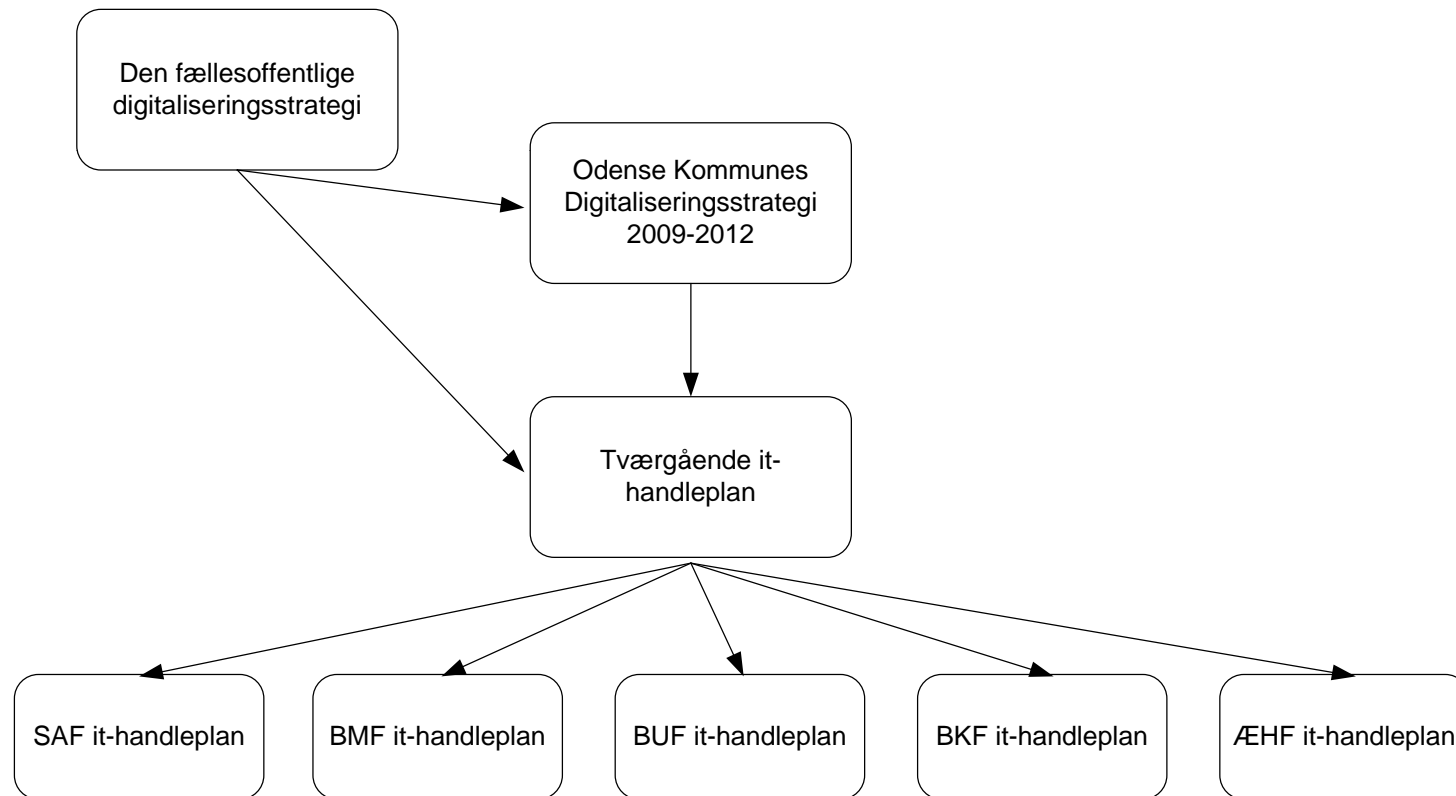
Den fællesoffentlige digitaliseringsstrategi

Odense Kommunes Digitaliseringsstrategi 2009-2012

Tværgående it-handleplan

SAF it-handleplan

BMF it-handleplan

BUF it-handleplan

BKF it-handleplan

ÆHF it-handleplan